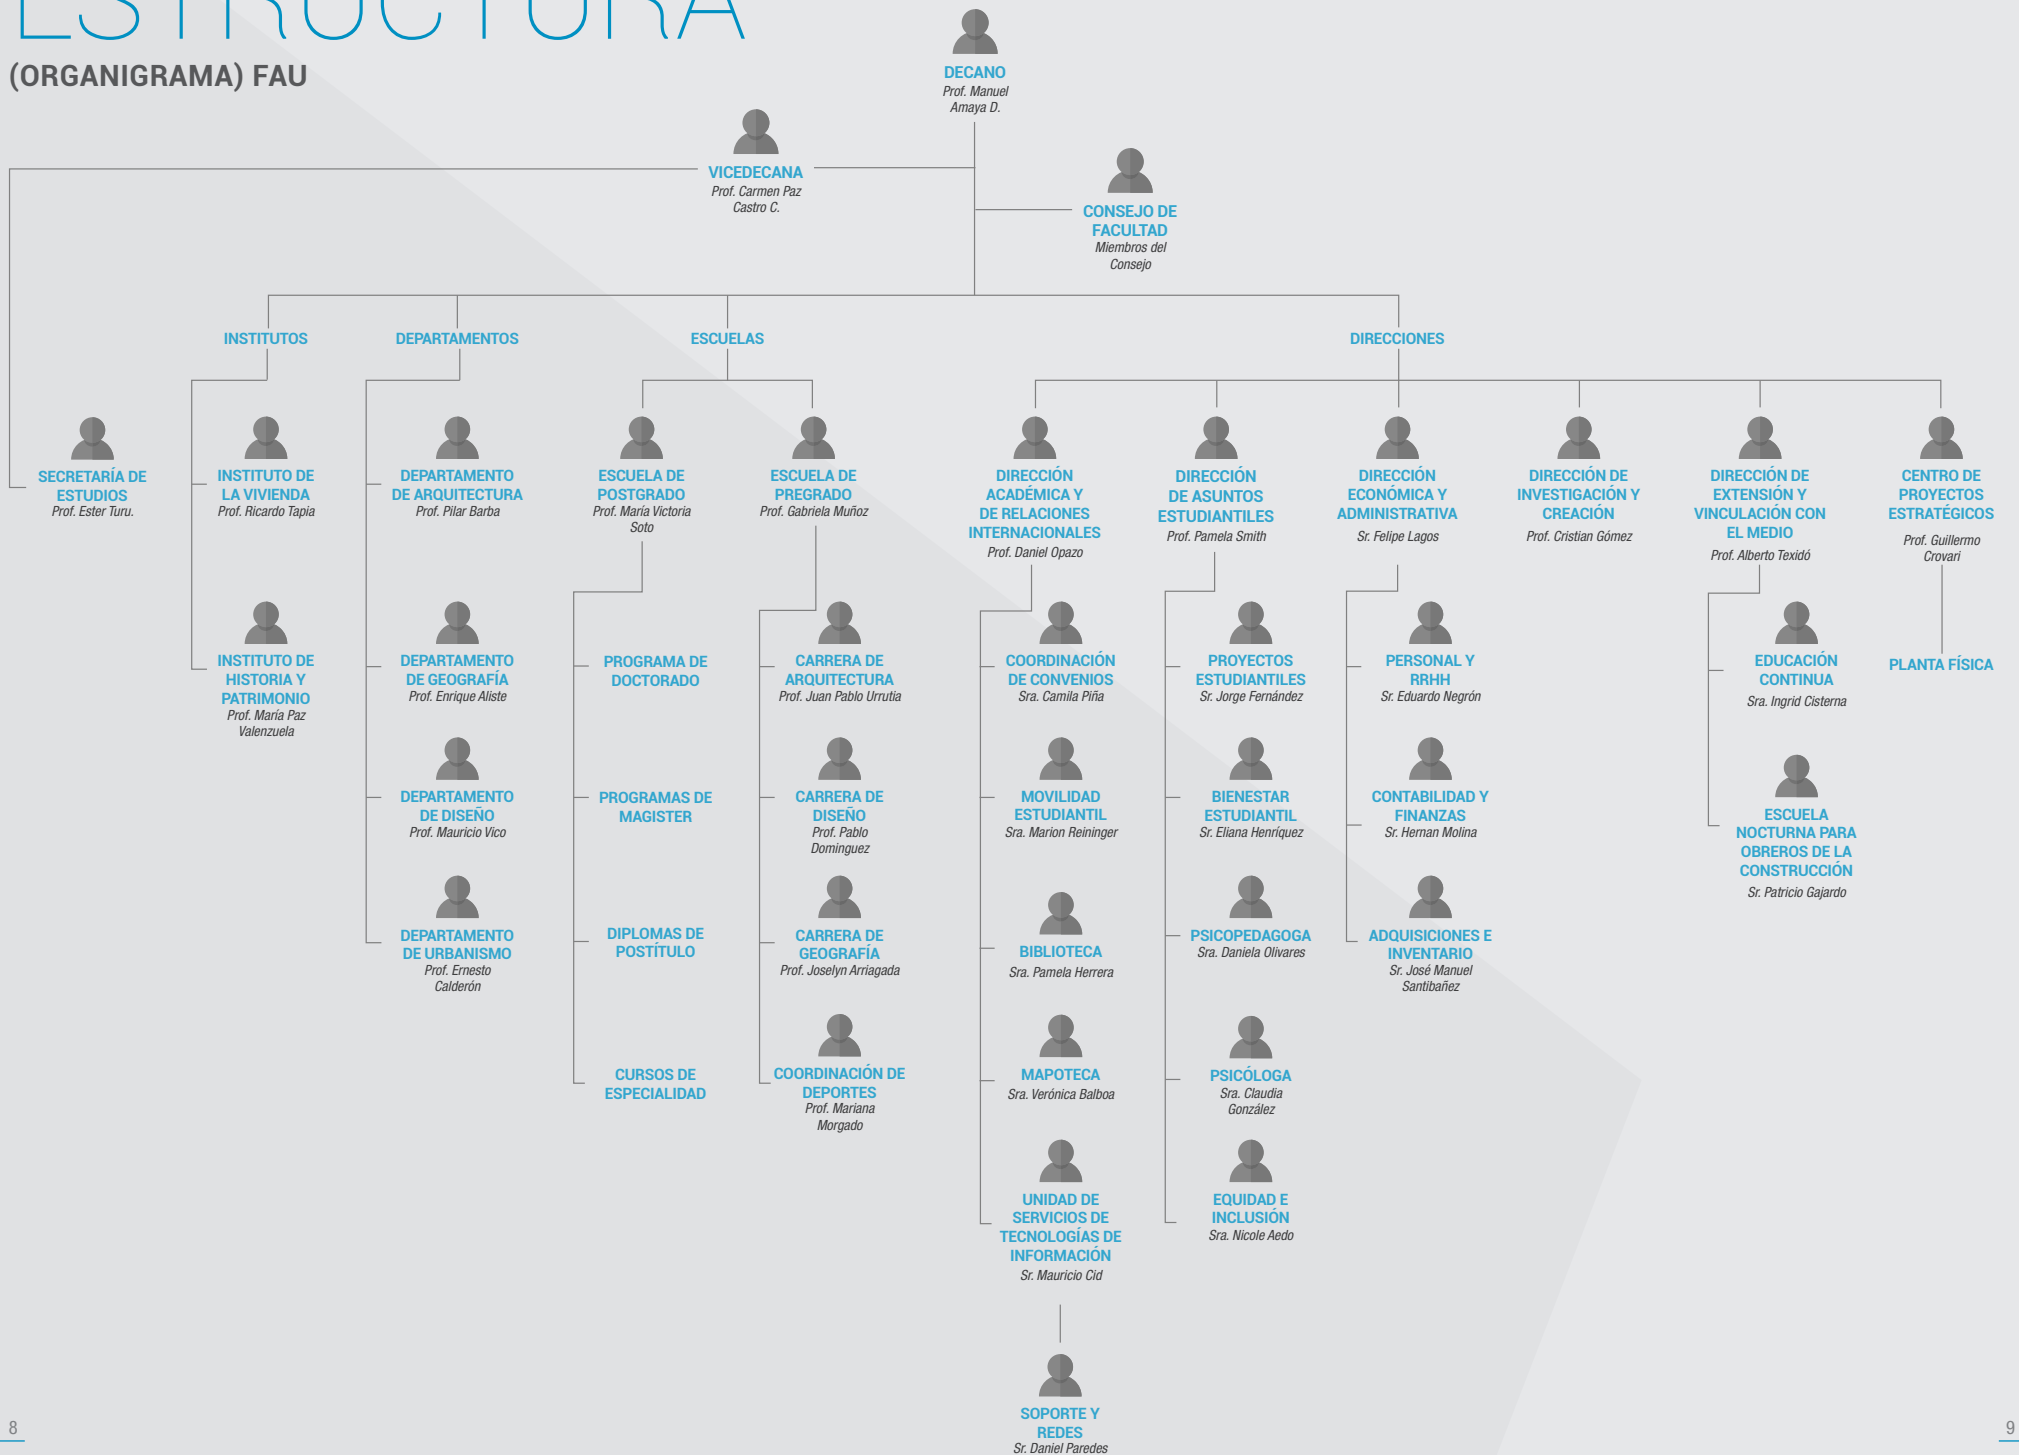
ESTRUCTURA
(ORGANIGRAMA) FAU

DECANO
Prof. Manuel Amaya D.

VICEDECANA
Prof. Carmen Paz Castro C.

CONSEJO DE FACULTAD
Miembros del Consejo

INSTITUTOS

DEPARTAMENTOS

ESCUELAS

DIRECCIONES

SECRETARÍA DE ESTUDIOS
Prof. Ester Turu.

INSTITUTO DE LA VIVIENDA
Prof. Ricardo Tapia

INSTITUTO DE HISTORIA Y PATRIMONIO
Prof. María Paz Valenzuela

DEPARTAMENTO DE ARQUITECTURA
Prof. Pilar Barba

DEPARTAMENTO DE GEOGRAFÍA
Prof. Enrique Aliste

DEPARTAMENTO DE DISEÑO
Prof. Mauricio Vico

DEPARTAMENTO DE URBANISMO
Prof. Ernesto Calderón

ESCUELA DE POSTGRADO
Prof. María Victoria Soto

PROGRAMA DE DOCTORADO

PROGRAMAS DE MAGISTER

DIPLOMAS DE POSTÍTULO

CURSOS DE ESPECIALIDAD

ESCUELA DE PREGRADO
Prof. Gabriela Muñoz

CARRERA DE ARQUITECTURA
Prof. Juan Pablo Urrutia

CARRERA DE DISEÑO
Prof. Pablo Dominguez

CARRERA DE GEOGRAFÍA
Prof. Joselyn Arriagada

COORDINACIÓN DE DEPORTES
Prof. Mariana Morgado

DIRECCIÓN ACADÉMICA Y DE RELACIONES INTERNACIONALES
Prof. Daniel Opazo

COORDINACIÓN DE CONVENIOS
Sra. Camila Piña

MOVILIDAD ESTUDIANTIL
Sra. Marion Reininger

BIBLIOTECA
Sra. Pamela Herrera

MAPOTECA
Sra. Verónica Balboa

UNIDAD DE SERVICIOS DE TECNOLOGÍAS DE INFORMACIÓN
Sr. Mauricio Cid

SOPORTE Y REDES
Sr. Daniel Paredes

DIRECCIÓN DE ASUNTOS ESTUDIANTILES
Prof. Pamela Smith

PROYECTOS ESTUDIANTILES
Sr. Jorge Fernández

BIENESTAR ESTUDIANTIL
Sr. Eliana Henríquez

PSICOPEDAGOGA
Sra. Daniela Olivares

PSICÓLOGA
Sra. Claudia González

EQUIDAD E INCLUSIÓN
Sra. Nicole Aedo

DIRECCIÓN ECONÓMICA Y ADMINISTRATIVA
Sr. Felipe Lagos

PERSONAL Y RRHH
Sr. Eduardo Negrón

CONTABILIDAD Y FINANZAS
Sr. Hernan Molina

ADQUISICIONES E INVENTARIO
Sr. José Manuel Santibañez

DIRECCIÓN DE INVESTIGACIÓN Y CREACIÓN
Prof. Cristian Gómez

DIRECCIÓN DE EXTENSIÓN Y VINCULACIÓN CON EL MEDIO
Prof. Alberto Texidó

EDUCACIÓN CONTINUA
Sra. Ingrid Cisterna

ESCUELA NOCTURNA PARA OBREROS DE LA CONSTRUCCIÓN
Sr. Patricio Gajardo

CENTRO DE PROYECTOS ESTRATÉGICOS
Prof. Guillermo Crovari

PLANTA FÍSICA

8

9